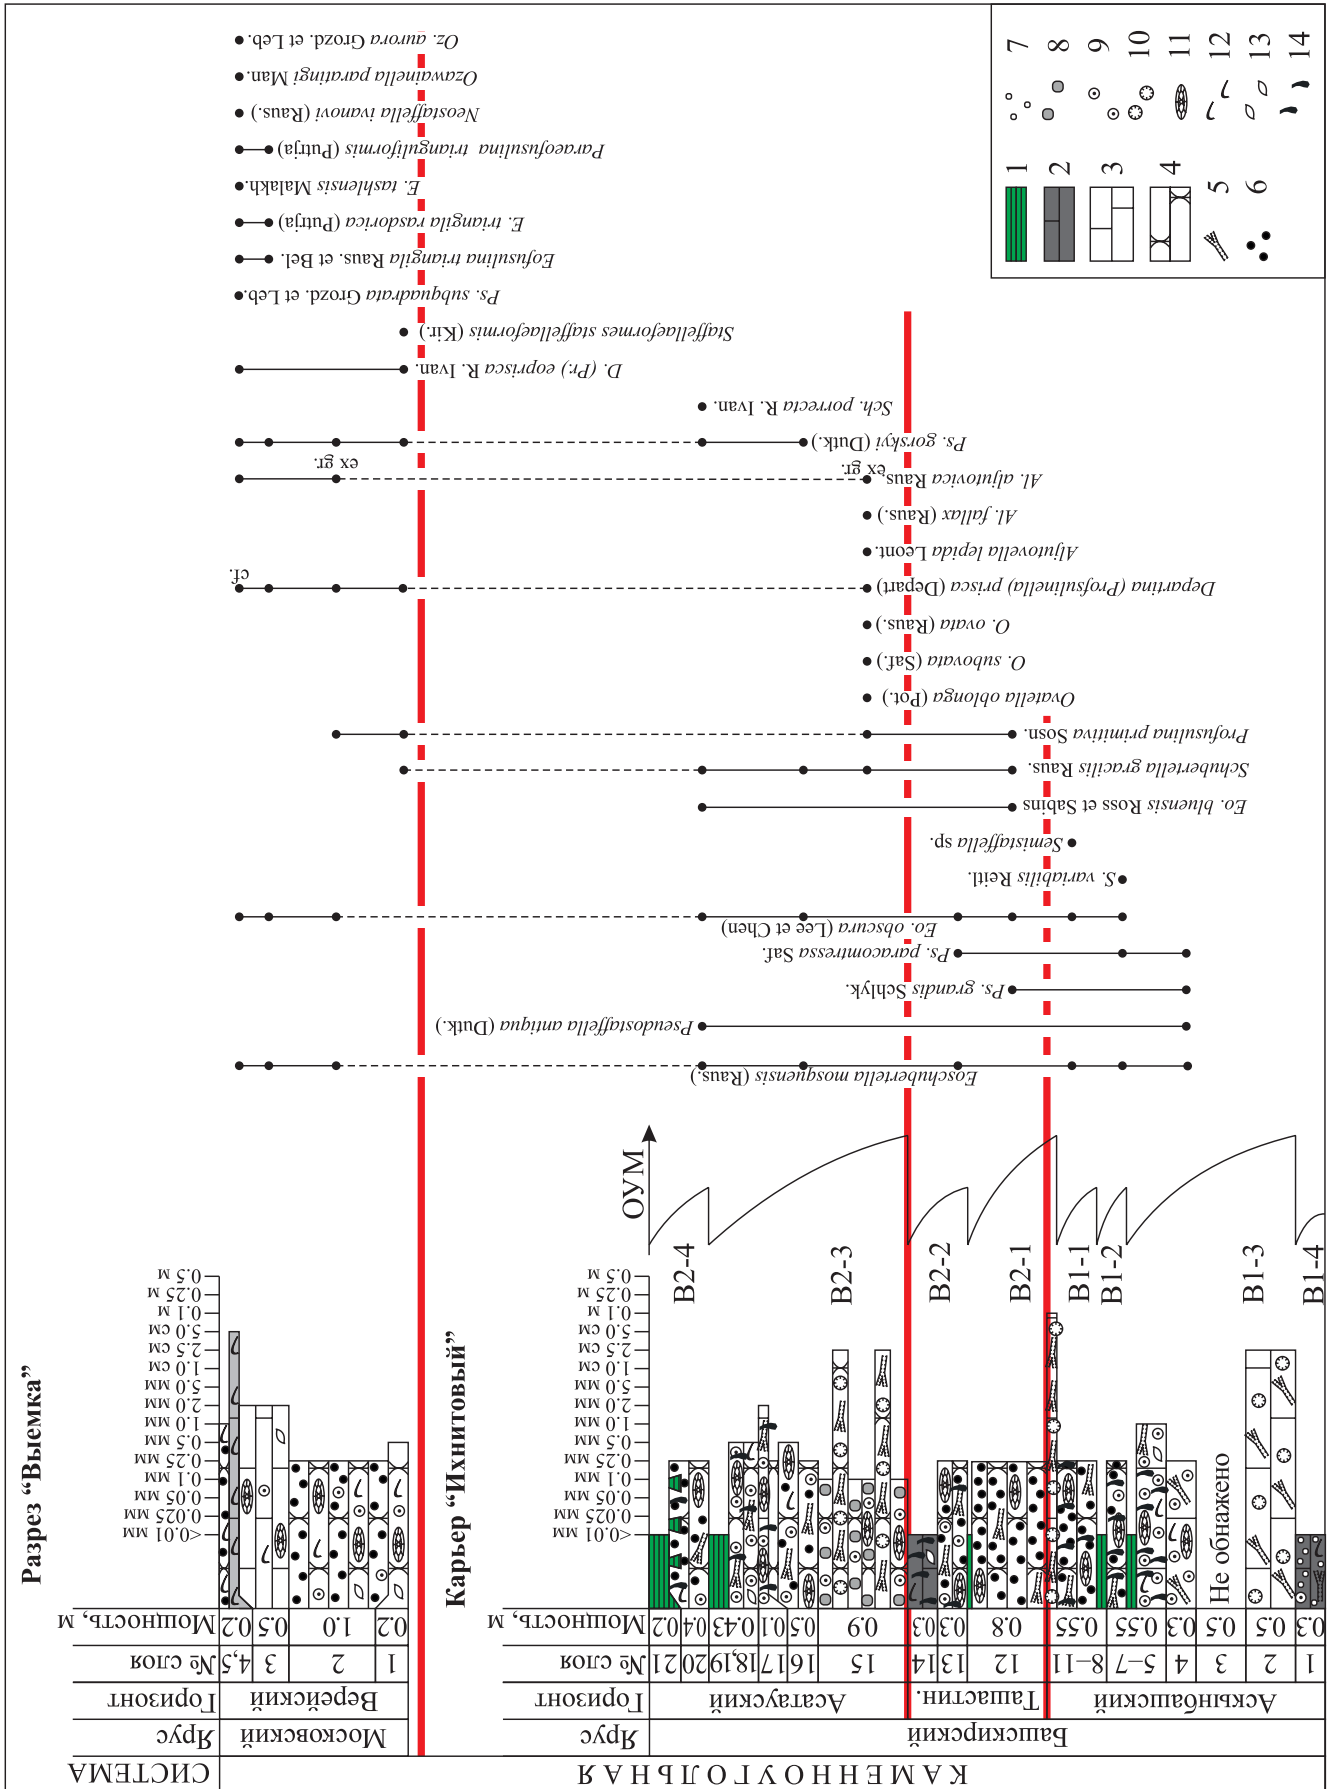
СИСТЕМА
Ярус
Горизонт
№ слоя
Мощность, м
КАМЕННОУГОЛЬНАЯ
Башкирский
Аскынбашский
Ташастин.
Асатауский
1 2 3 4 5–7 8–11 12 13 14 15 16 17 18,19 20 21
0.3 0.5 0.5 0.3 0.55 0.55 0.8 0.3 0.3 0.9 0.5 0.1 0.43 0.4 0.2
Не обнажено
Карьер "Ихнитовый"
<0.01 мм
0.025 мм
0.05 мм
0.1 мм
0.25 мм
0.5 мм
1.0 мм
2.0 мм
5.0 мм
1.0 см
2.5 см
5.0 см
0.1 м
0.25 м
0.5 м
B1-4 B1-3 B1-2 B1-1 B2-1 B2-2 B2-3 B2-4
ОУМ
Московский
Верейский
1 2 3 4,5
0.2 1.0 0.5 0.2
Разрез "Выемка"
<0.01 мм
0.025 мм
0.05 мм
0.1 мм
0.25 мм
0.5 мм
1.0 мм
2.0 мм
5.0 мм
1.0 см
2.5 см
5.0 см
0.1 м
0.25 м
0.5 м
Eoschubertella mosquensis (Raus.)
Pseudostaffella antiqua (Dutk.)
Ps. grandis Schlyk.
Ps. paracompressa Saf.
Eo. obscura (Lee et Chen)
S. variabilis Reitl.
Semistaffella sp.
Eo. bluensis Ross et Sabins
Schubertella gracilis Raus.
Profusulina primitiva Sosn.
Ovatella oblonga (Pot.)
O. subovata (Saf.)
O. ovata (Raus.)
Deparina (Profusulinella) prisca (Depart)
cf.
Aljutovella lepida Leont.
Al. fallax (Raus.)
Al. aljutovica Raus.
ex gr.
ex gr.
Ps. gorskyi (Dutk.)
Sch. porrecta R. Ivan.
D. (Pr.) eoprisca R. Ivan.
Staffellaeformes staffellaeformis (Kir.)
Ps. subquadrata Grozd. et Leb.
Eofusulina triangila Raus. et Bel.
E. triangila rasdorica (Putja)
E. tashlensis Malakh.
Paraeofusulina trianguliformis (Putja)
Neostaffella ivanovi (Raus.)
Ozawainella paratingi Man.
Oz. aurora Grozd. et Leb.
1 2 3 4 5 6 7 8 9 10 11 12 13 14